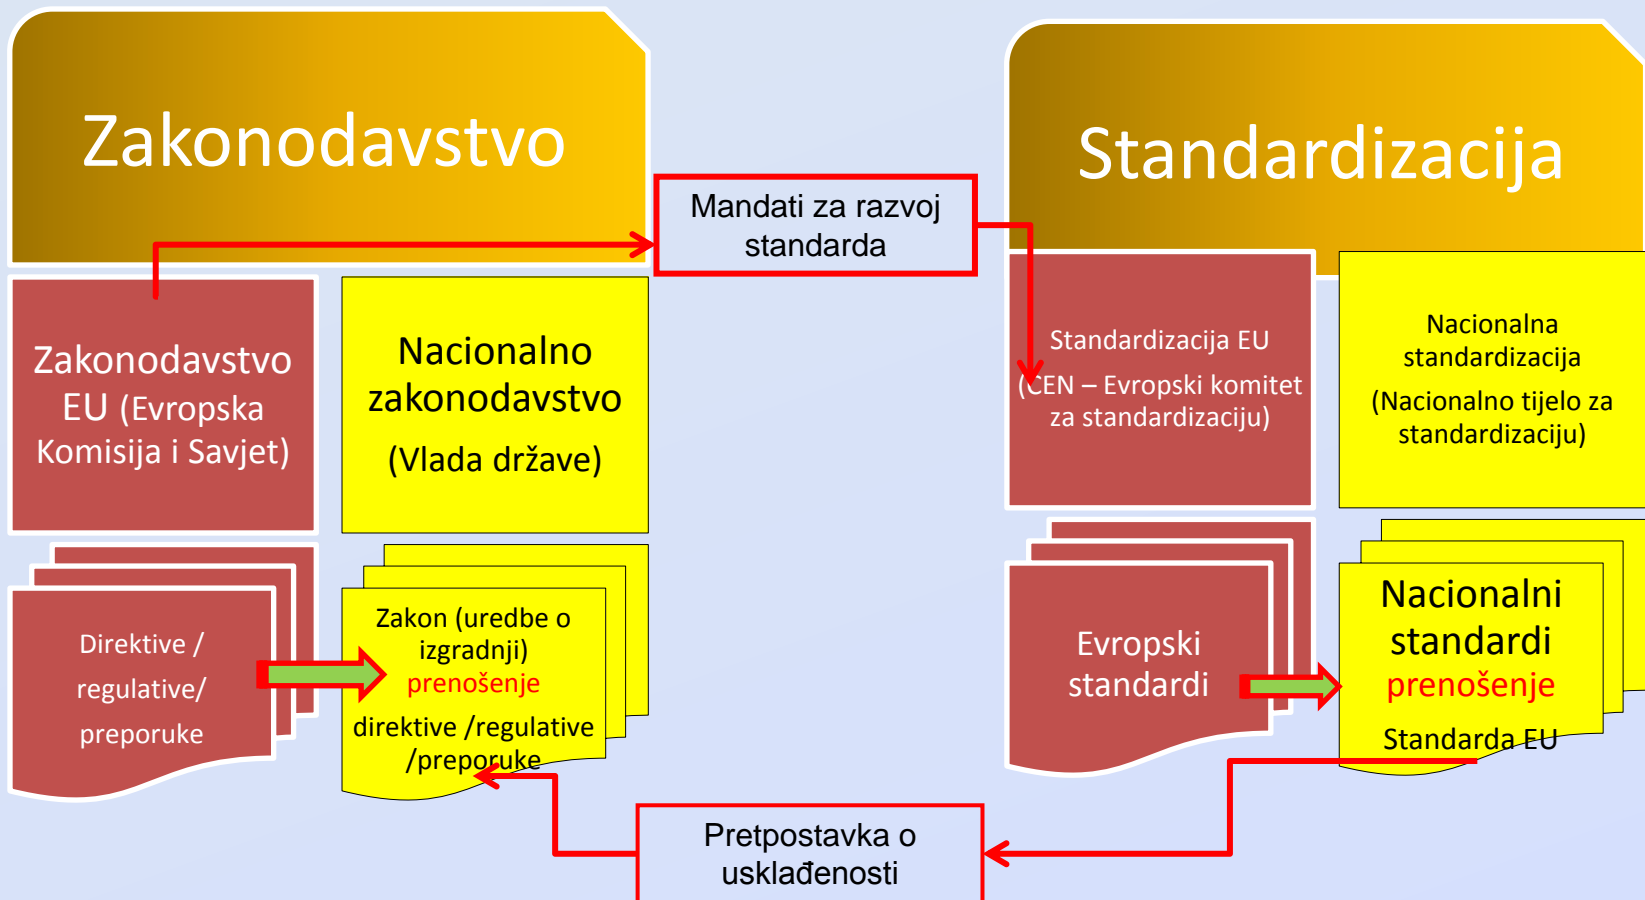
Zakonodavstvo

Mandati za razvoj standarda

Standardizacija

Zakonodavstvo EU (Evropska Komisija i Savjet)

Nacionalno zakonodavstvo (Vlada države)

Standardizacija EU (CEN – Evropski komitet za standardizaciju)

Nacionalna standardizacija (Nacionalno tijelo za standardizaciju)

Direktive / regulative/ preporuke

Zakon (uredbe o izgradnji) prenošenje direktive /regulative /preporuke

Evropski standardi

Nacionalni standardi prenošenje Standarda EU

Pretpostavka o usklađenosti